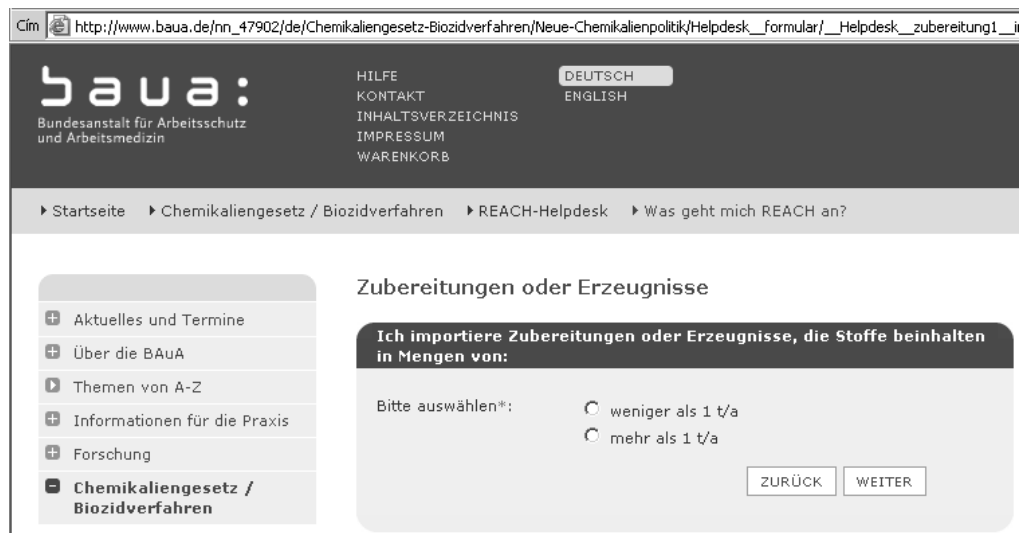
Cím http://www.baua.de/nn_47902/de/Chemikaliengesetz-Biozidverfahren/Neue-Chemikalienpolitik/Helpdesk__formular/__Helpdesk__zubereitung1__i

baua:
Bundesanstalt für Arbeitsschutz und Arbeitsmedizin

HILFE
KONTAKT
INHALTSVERZEICHNIS
IMPRESSUM
WARENKORB

DEUTSCH
ENGLISH

▸ Startseite ▸ Chemikaliengesetz / Biozidverfahren ▸ REACH-Helpdesk ▸ Was geht mich REACH an?

Aktuelles und Termine
Über die BAuA
Themen von A-Z
Informationen für die Praxis
Forschung
Chemikaliengesetz / Biozidverfahren

Zubereitungen oder Erzeugnisse

Ich importiere Zubereitungen oder Erzeugnisse, die Stoffe beinhalten in Mengen von:

Bitte auswählen*:
weniger als 1 t/a
mehr als 1 t/a

ZURÜCK
WEITER